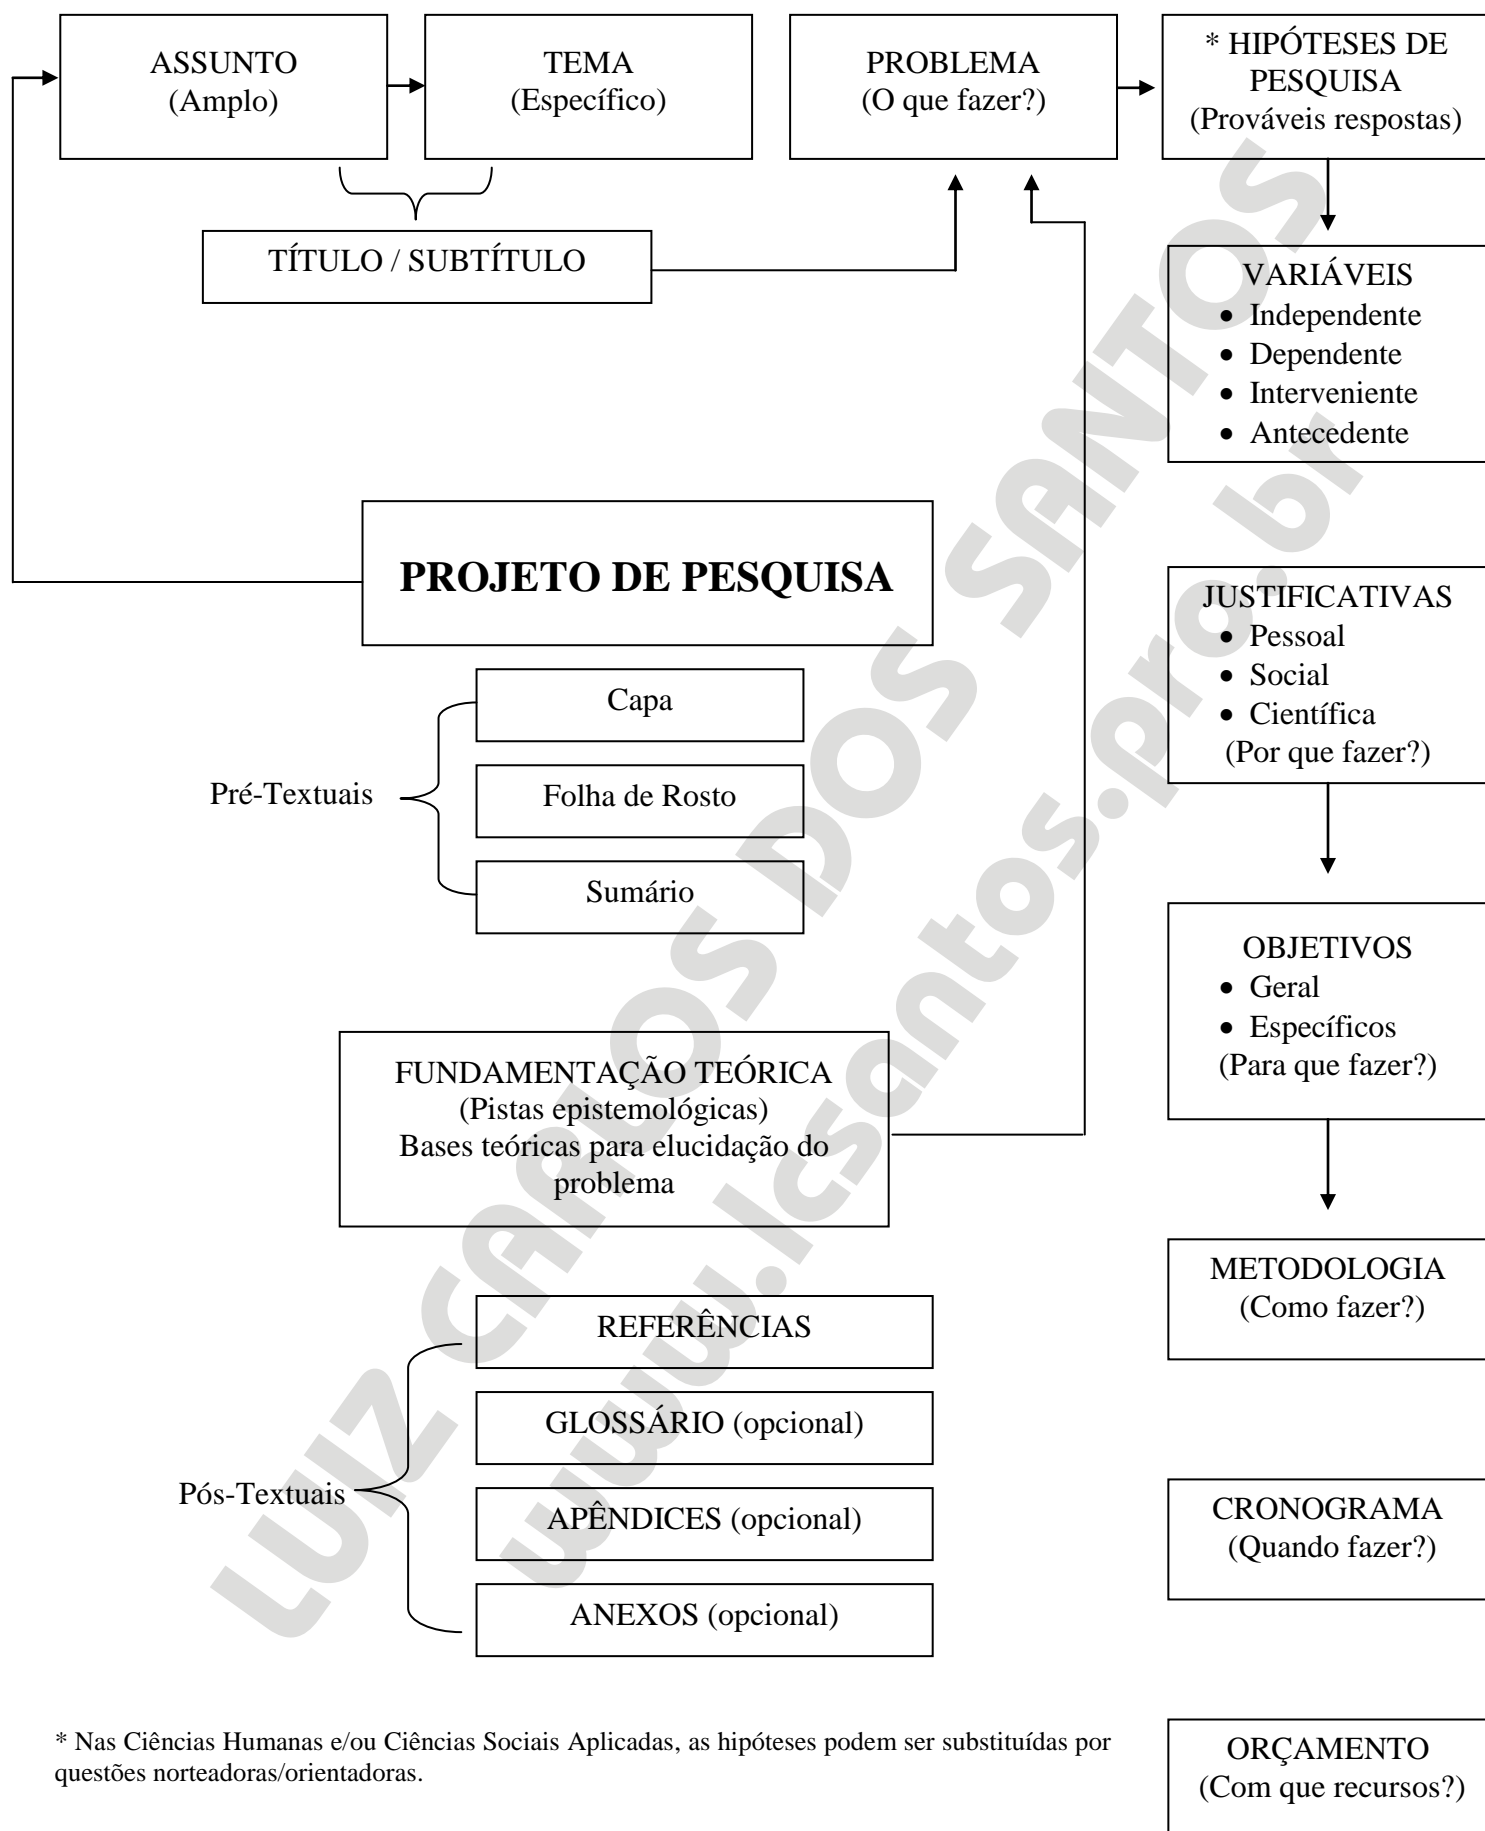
ASSUNTO
(Amplo)

TEMA
(Específico)

PROBLEMA
(O que fazer?)

* HIPÓTESES DE PESQUISA
(Prováveis respostas)

TÍTULO / SUBTÍTULO

VARIÁVEIS
- Independente
- Dependente
- Interveniente
- Antecedente

PROJETO DE PESQUISA

JUSTIFICATIVAS
- Pessoal
- Social
- Científica
(Por que fazer?)

Pré-Textuais

Capa

Folha de Rosto

Sumário

OBJETIVOS
- Geral
- Específicos
(Para que fazer?)

FUNDAMENTAÇÃO TEÓRICA
(Pistas epistemológicas)
Bases teóricas para elucidação do problema

METODOLOGIA
(Como fazer?)

Pós-Textuais

REFERÊNCIAS

GLOSSÁRIO (opcional)

APÊNDICES (opcional)

ANEXOS (opcional)

CRONOGRAMA
(Quando fazer?)

* Nas Ciências Humanas e/ou Ciências Sociais Aplicadas, as hipóteses podem ser substituídas por questões norteadoras/orientadoras.

ORÇAMENTO
(Com que recursos?)

LUIZ CARLOS DOS SANTOS
www.lcsantos.pro.br